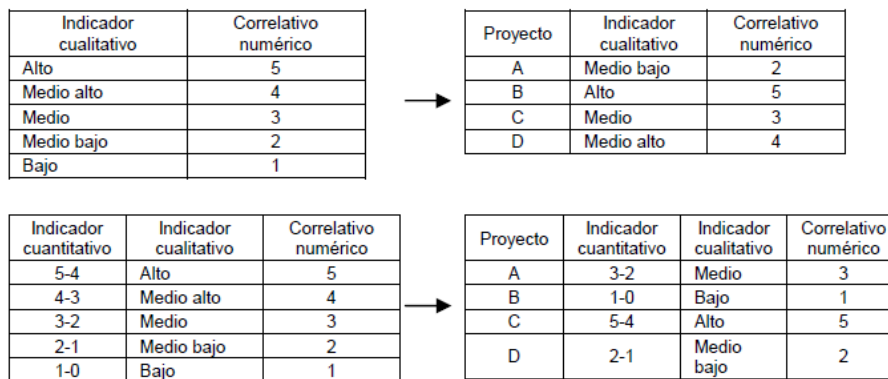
| Indicador cualitativo | Correlativo numérico |
|---|---|
| Alto | 5 |
| Medio alto | 4 |
| Medio | 3 |
| Medio bajo | 2 |
| Bajo | 1 |

| Proyecto | Indicador cualitativo | Correlativo numérico |
|---|---|---|
| A | Medio bajo | 2 |
| B | Alto | 5 |
| C | Medio | 3 |
| D | Medio alto | 4 |

| Indicador cuantitativo | Indicador cualitativo | Correlativo numérico |
|---|---|---|
| 5-4 | Alto | 5 |
| 4-3 | Medio alto | 4 |
| 3-2 | Medio | 3 |
| 2-1 | Medio bajo | 2 |
| 1-0 | Bajo | 1 |

| Proyecto | Indicador cuantitativo | Indicador cualitativo | Correlativo numérico |
|---|---|---|---|
| A | 3-2 | Medio | 3 |
| B | 1-0 | Bajo | 1 |
| C | 5-4 | Alto | 5 |
| D | 2-1 | Medio bajo | 2 |